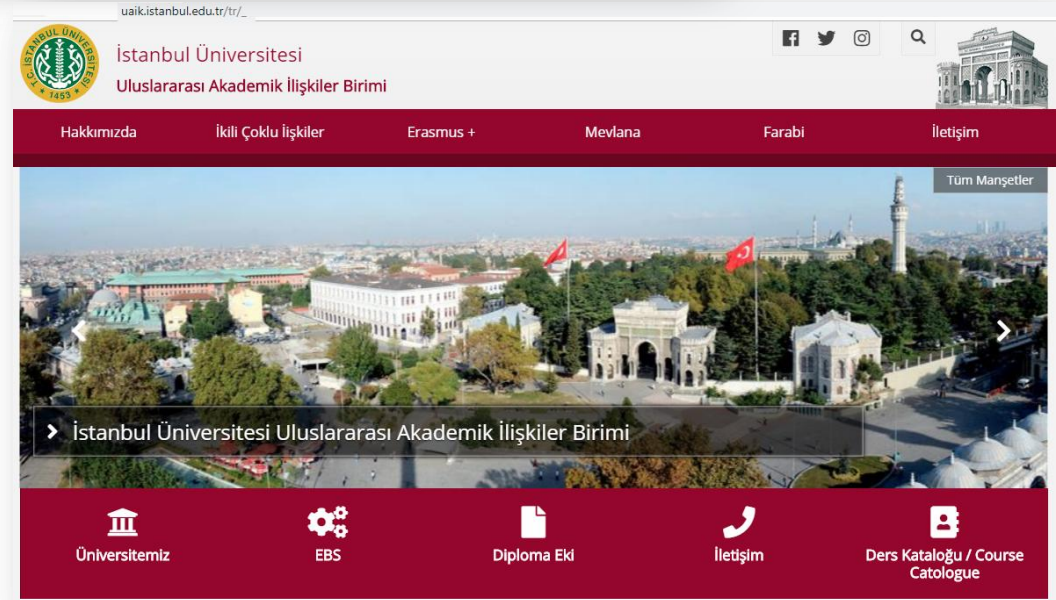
uaik.istanbul.edu.tr/tr/_

T.C. İSTANBUL ÜNİVERSİTESİ 1453

İstanbul Üniversitesi
Uluslararası Akademik İlişkiler Birimi

Hakkımızda
İkili Çoklu İşkiler
Erasmus +
Mevlana
Farabi
İletişim

Tüm Manşetler

İstanbul Üniversitesi Uluslararası Akademik İlişkiler Birimi

Üniversitemiz
EBS
Diploma Eki
İletişim
Ders Kataloğu / Course Catologue